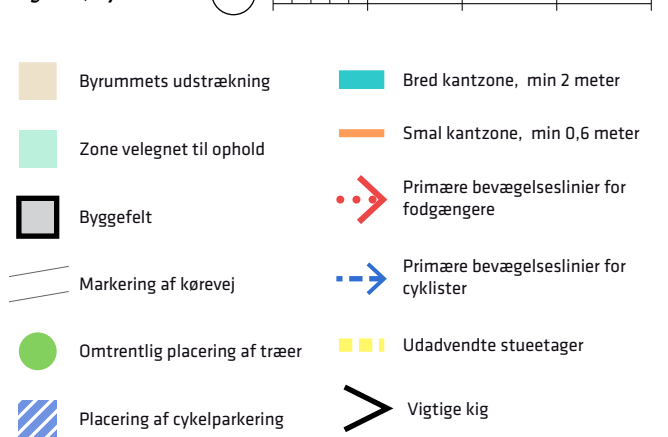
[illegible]

Byrummets udstrækning

Zone velegnet til ophold

Byggefelt

Markering af kørevej

Omtrentlig placering af træer

Placering af cykelparkering

Bred kantzone, min 2 meter

Smal kantzone, min 0,6 meter

Primære bevægelseslinier for fodgængere

Primære bevægelseslinier for cyklister

Udadvendte stueetager

Vigtige kig